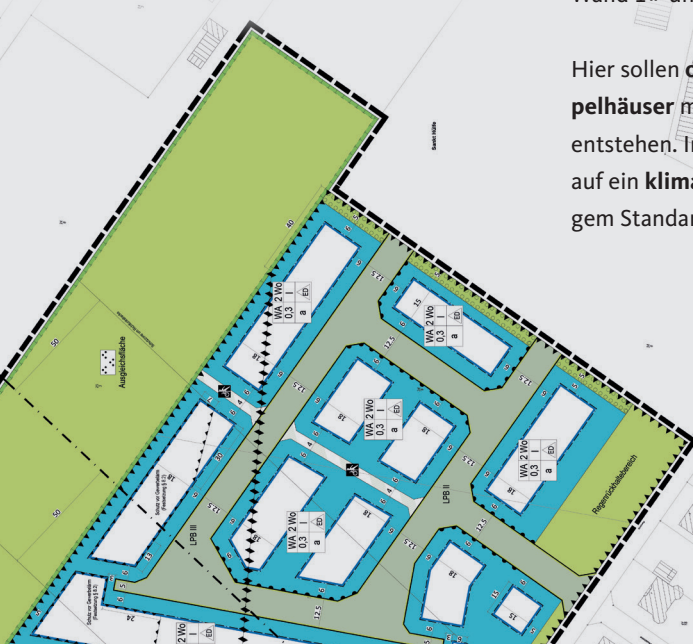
Hier sollen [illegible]
pelhäuser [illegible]
entstehen. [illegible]
auf ein klima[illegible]
gem Standa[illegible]

Sankt Hülfe

40

50

Ausgleichsfläche

50

WA 2 Wo
0,3 I
a
ED

WA 2 Wo
0,3 I
a
ED

WA 2 Wo
0,3 I
a
ED

WA 2 Wo
0,3 I
a
ED

WA 2 Wo
0,3 I
a
ED

WA 2 Wo
0,3 I
ED

12,5

12,5

12,5

12,5

12,5

12,5

12,5

12,5

15

18

18

18

18

18

18

18

15

LPB III

LPB II

Regenrückhaltebereich

4

4

5

5

6

6

6

6

6

24

30

Schutz vor Gewerbelärm

Schutz vor Gewerbelärm